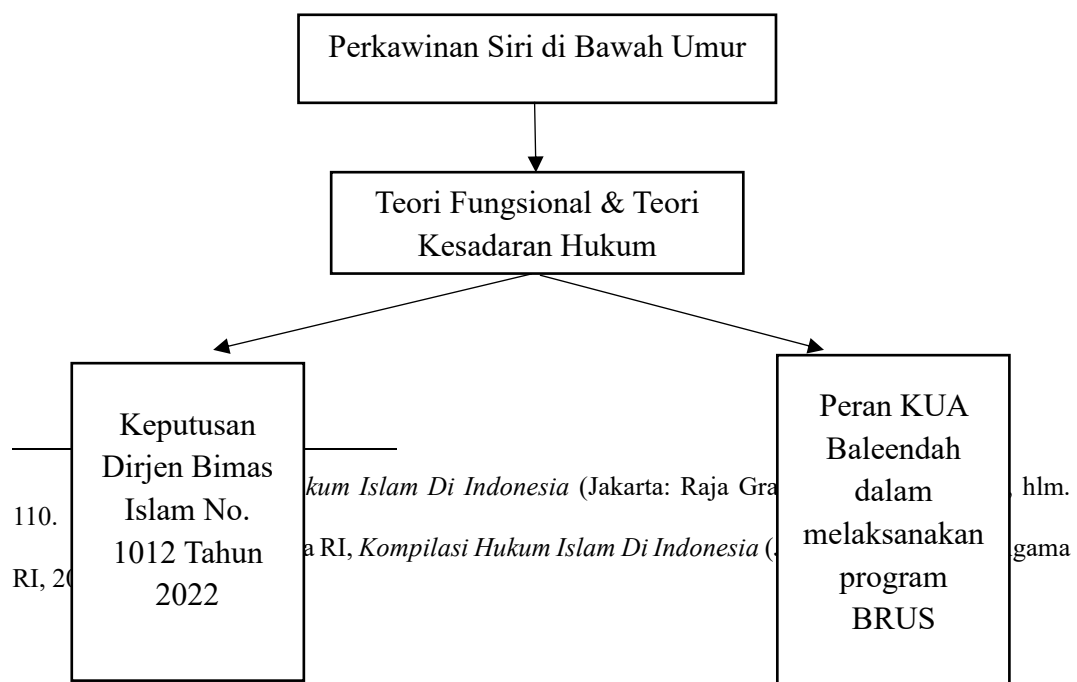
Perkawinan Siri di Bawah Umur

Teori Fungsional & Teori Kesadaran Hukum

Keputusan Dirjen Bimas Islam No. 1012 Tahun 2022

Peran KUA Baleendah dalam melaksanakan program BRUS

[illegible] *kum Islam Di Indonesia* (Jakarta: Raja Gra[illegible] hlm. 110.

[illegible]a RI, *Kompilasi Hukum Islam Di Indonesia* ([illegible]gama RI, 20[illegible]